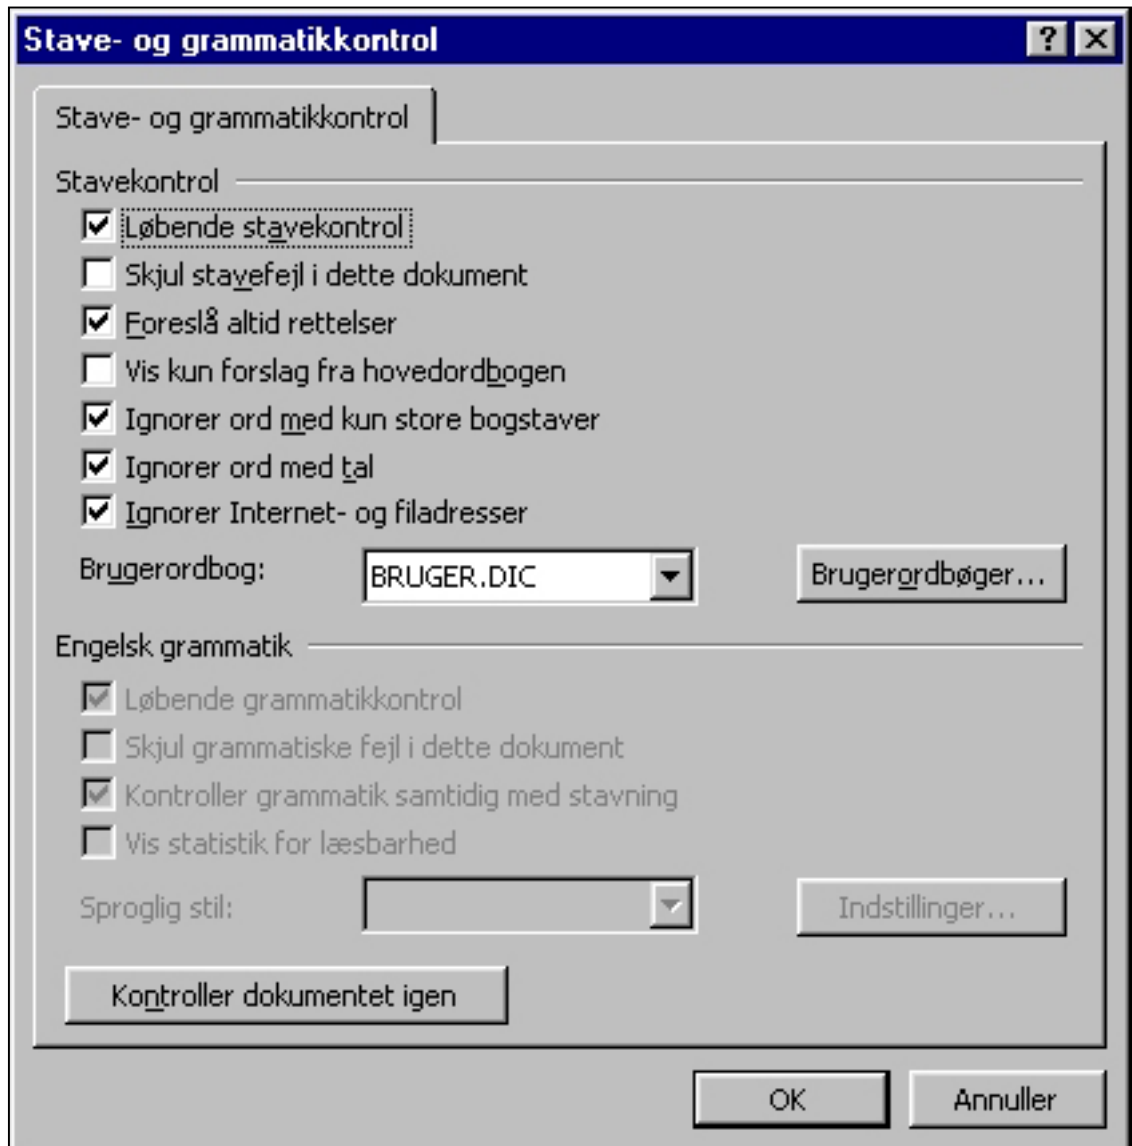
Stave- og grammatikkontrol

?

Stave- og grammatikkontrol

Stavekontrol

Løbende stavekontrol

Skjul stavefejl i dette dokument

Foreslå altid rettelser

Vis kun forslag fra hovedordbogen

Ignorer ord med kun store bogstaver

Ignorer ord med tal

Ignorer Internet- og filadresser

Brugerordbog: BRUGER.DIC

Brugerordbøger...

Engelsk grammatik

Løbende grammatikkontrol

Skjul grammatiske fejl i dette dokument

Kontroller grammatik samtidig med stavning

Vis statistik for læsbarhed

Sproglig stil:

Indstillinger...

Kontroller dokumentet igen

OK

Annuller